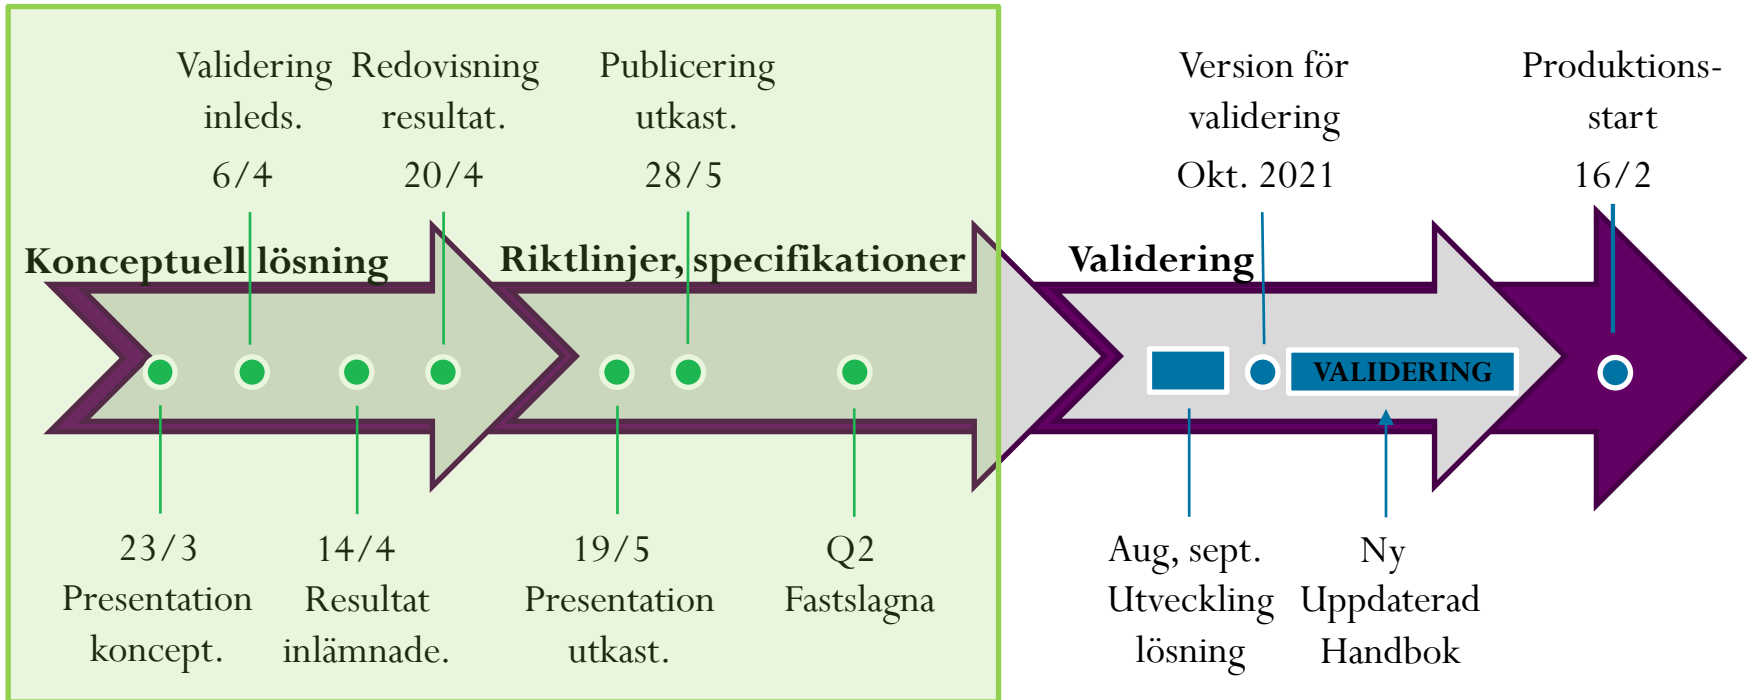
Validering inleds. 6/4

Redovisning resultat. 20/4

Publicering utkast. 28/5

Version för validering Okt. 2021

Produktions-start 16/2

Konceptuell lösning

Riktlinjer, specifikationer

Validering

VALIDERING

23/3 Presentation koncept.

14/4 Resultat inlämnade.

19/5 Presentation utkast.

Q2 Fastslagna

Aug, sept. Utveckling lösning

Ny Uppdaterad Handbok